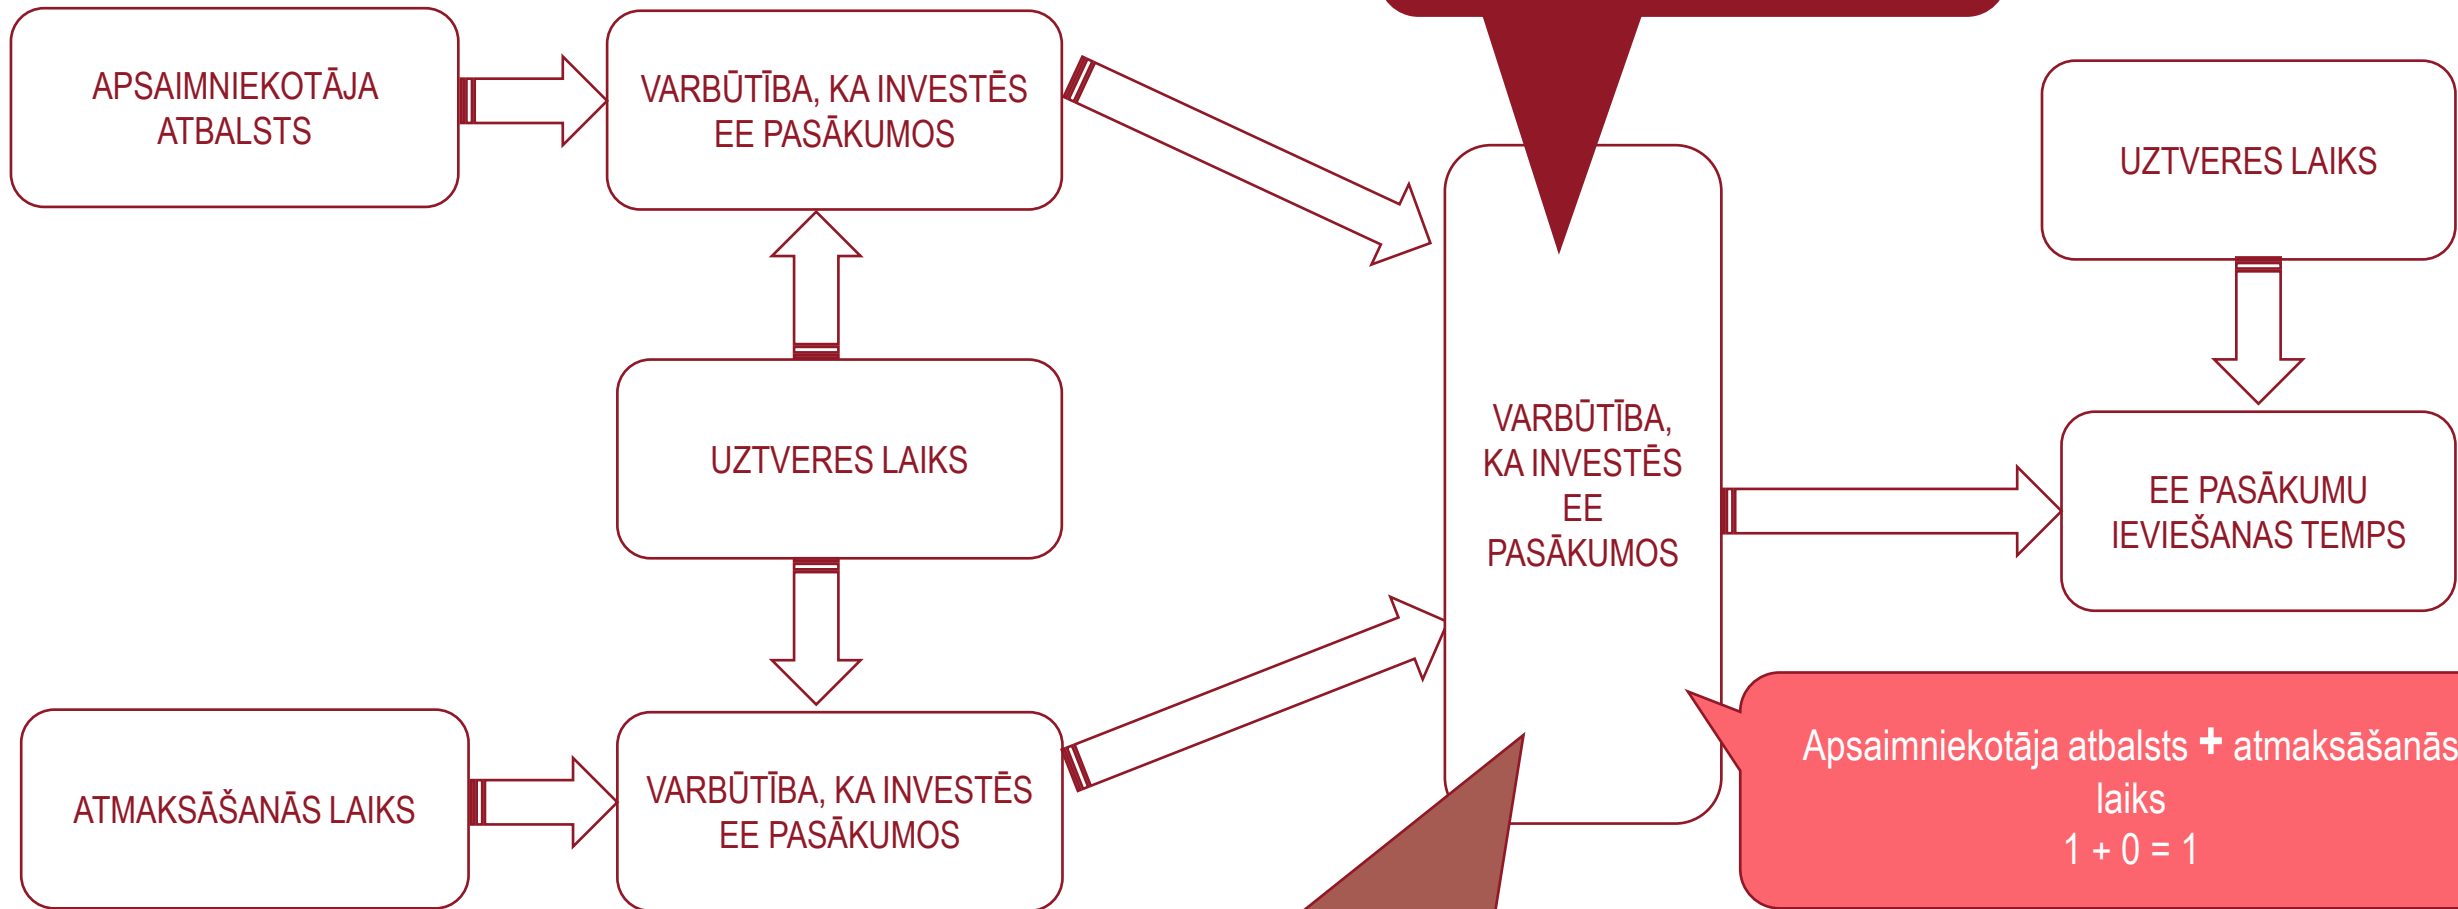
APSAIMNIEKOTĀJA ATBALSTS

VARBŪTĪBA, KA INVESTĒS EE PASĀKUMOS

UZTVERES LAIKS

UZTVERES LAIKS

VARBŪTĪBA, KA INVESTĒS EE PASĀKUMOS

EE PASĀKUMU IEVIEŠANAS TEMPS

ATMAKSĀŠANĀS LAIKS

VARBŪTĪBA, KA INVESTĒS EE PASĀKUMOS

Apsaimniekotāja atbalsts + atmaksāšanās laiks
$1 + 0 = 1$